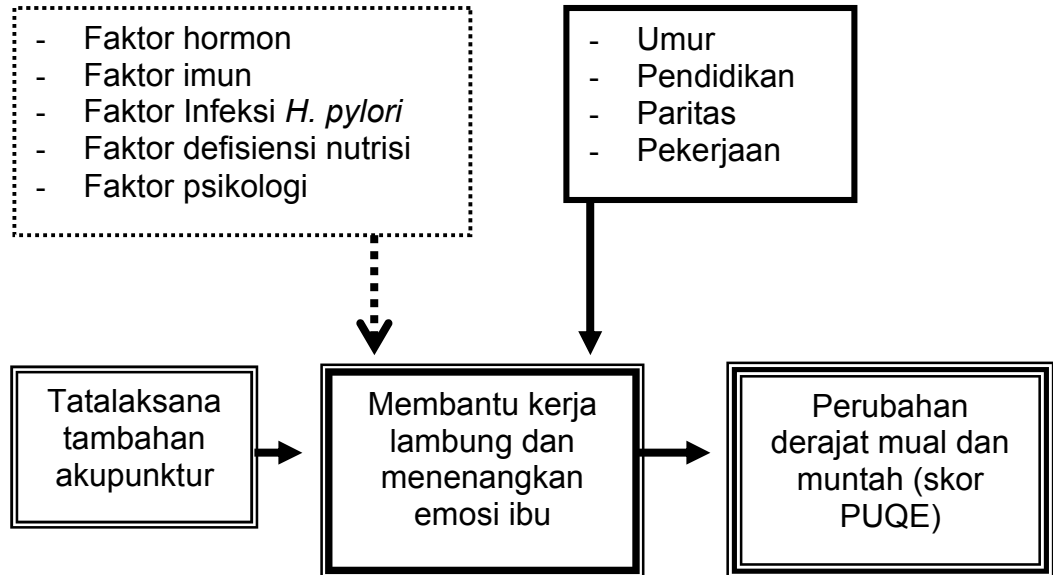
- Faktor hormon
- Faktor imun
- Faktor Infeksi *H. pylori*
- Faktor defisiensi nutrisi
- Faktor psikologi

- Umur
- Pendidikan
- Paritas
- Pekerjaan

Tatalaksana tambahan akupunktur

Membantu kerja lambung dan menenangkan emosi ibu

Perubahan derajat mual dan muntah (skor PUQE)